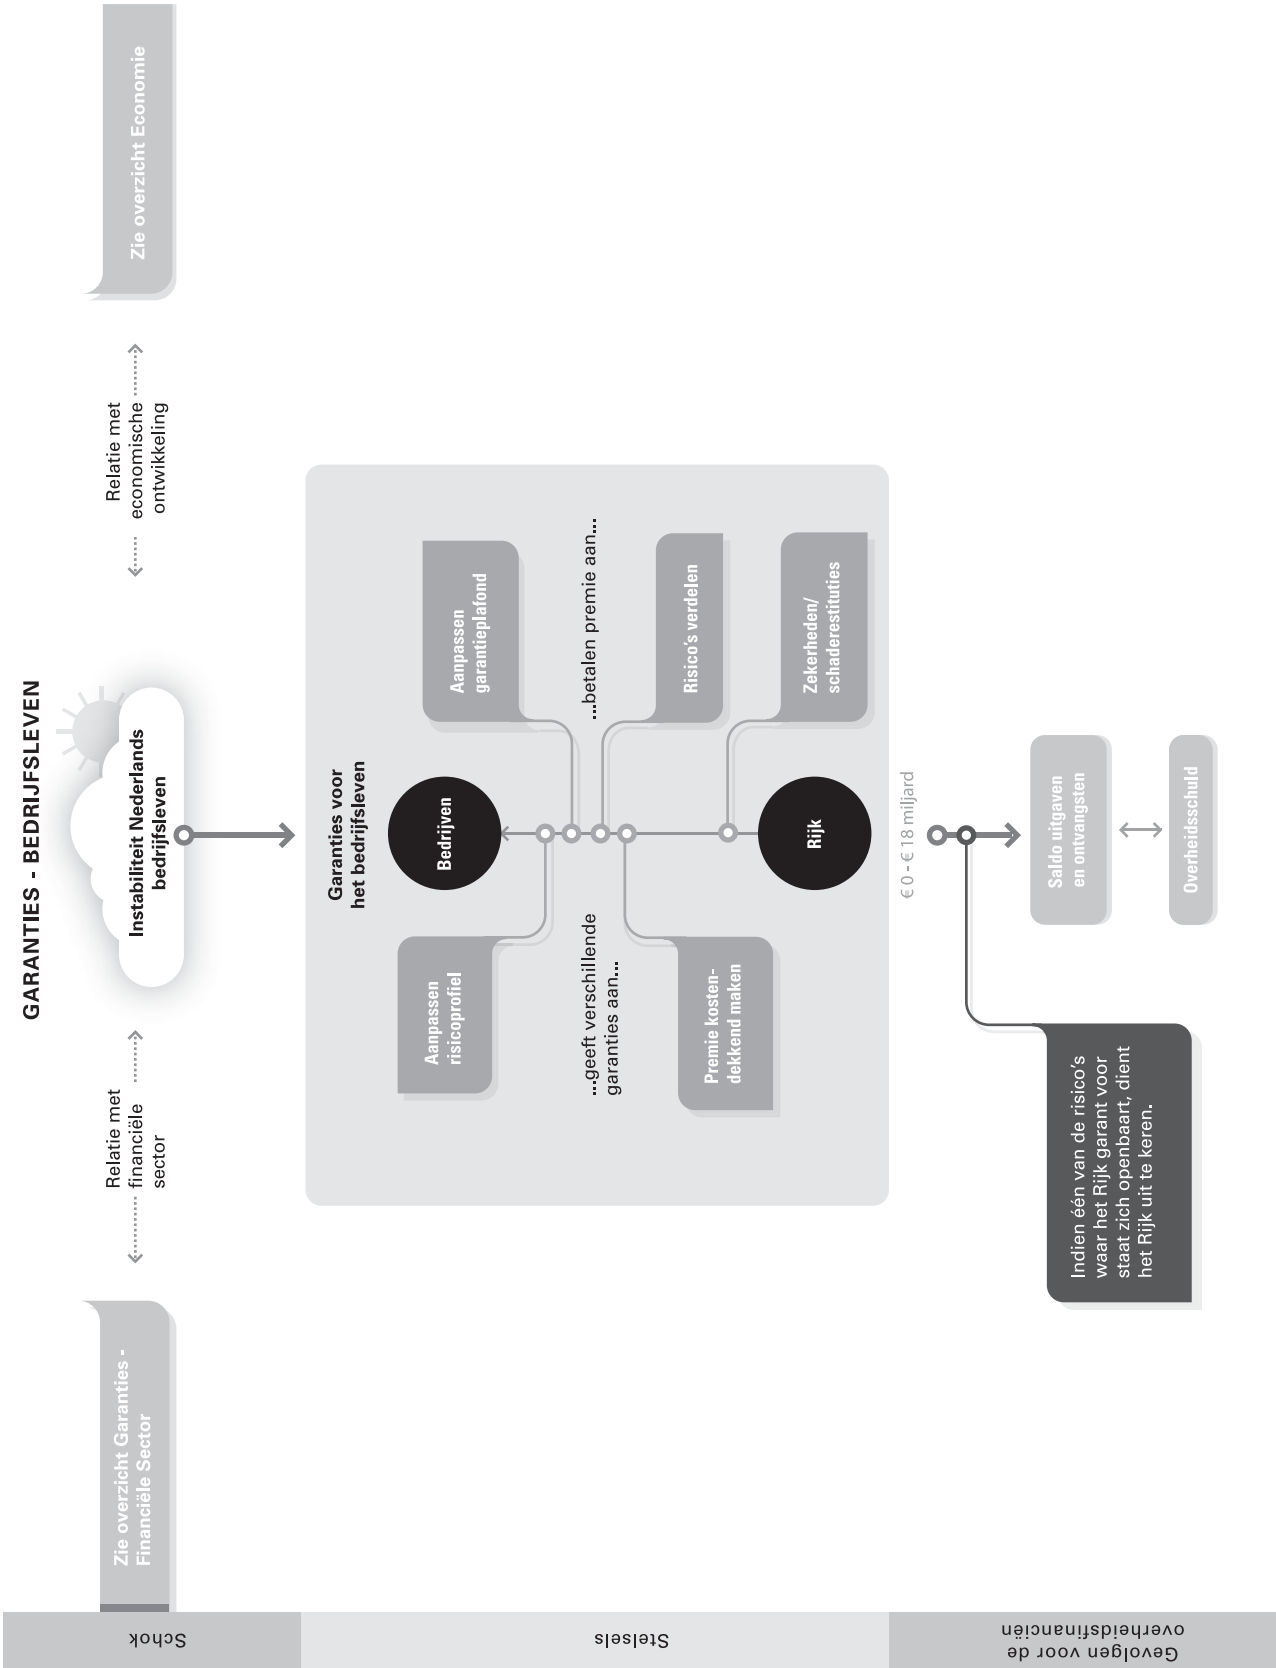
GARANTIES - BEDRIJFSLEVEN

Zie overzicht Garanties - Financiële Sector

Relatie met financiële sector

Instabiliteit Nederlands bedrijfsleven

Relatie met economische ontwikkeling

Zie overzicht Economie

Garanties voor het bedrijfsleven

Bedrijven

Rijk

Aanpassen risicoprofiel

...geeft verschillende garanties aan...

Premie kostendekkend maken

Aanpassen garantieplafond

...betalen premie aan...

Risico's verdelen

Zekerheden/ schaderestituties

€ 0 - € 18 miljard

Saldo uitgaven en ontvangsten

Overheidsschuld

Indien één van de risico's waar het Rijk garant voor staat zich openbaart, dient het Rijk uit te keren.

Schok

Stelsels

Gevolgen voor de overheidsfinanciën